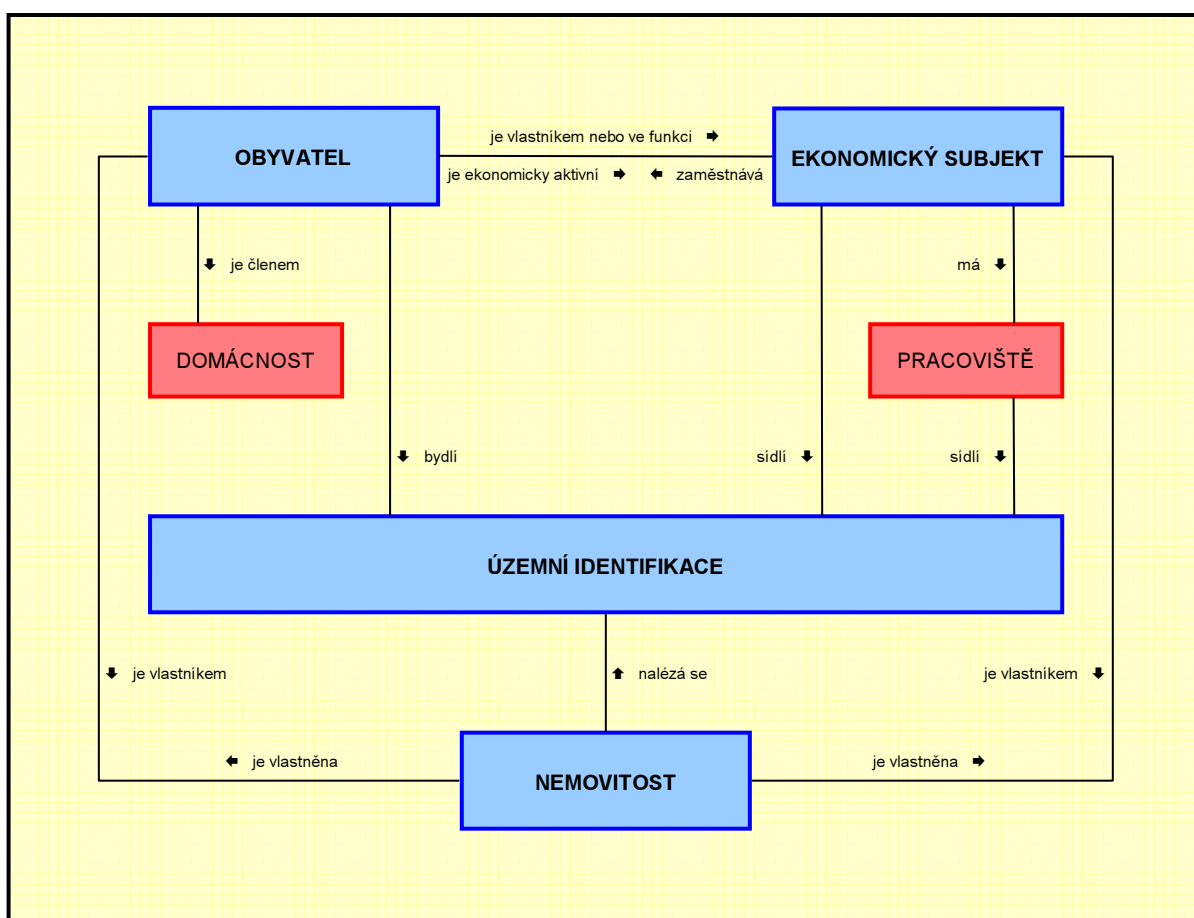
OBYVATEL

je vlastníkem nebo ve funkci

je ekonomicky aktivní

zaměstnává

EKONOMICKÝ SUBJEKT

je členem

má

DOMÁCNOST

PRACOVIŠTĚ

bydlí

sídlí

sídlí

ÚZEMNÍ IDENTIFIKACE

je vlastníkem

nalézá se

je vlastníkem

je vlastněna

NEMOVITOST

je vlastněna